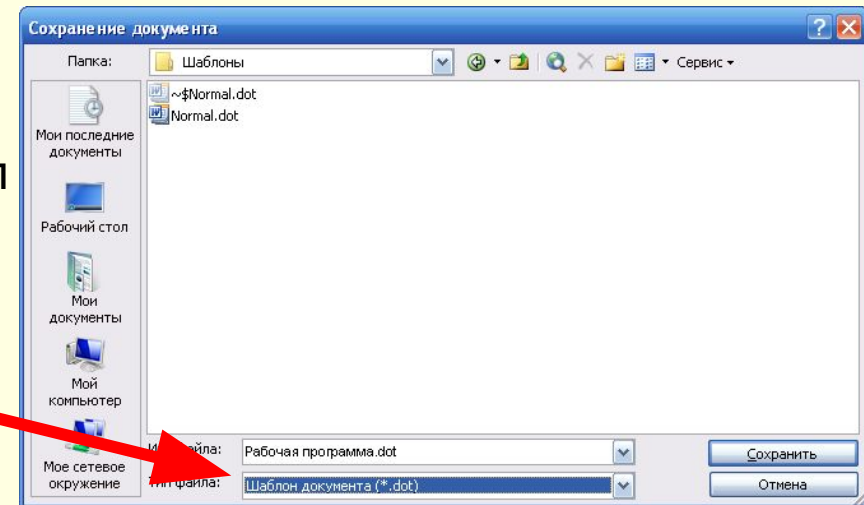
Сохранение документа

Папка: Шаблоны

Сервис

~$Normal.dot
Normal.dot

Мои последние документы

Рабочий стол

Мои документы

Мой компьютер

Мое сетевое окружение

И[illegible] файла: Рабочая программа.dot

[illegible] файла: Шаблон документа (*.dot)

Сохранить

Отмена